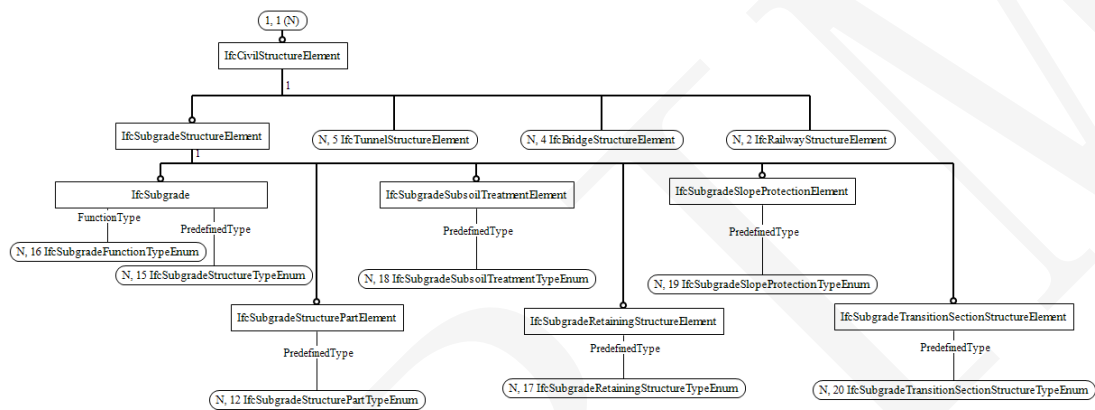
1, 1 (N)

IfcCivilStructureElement

1

IfcSubgradeStructureElement

N, 5 IfcTunnelStructureElement

N, 4 IfcBridgeStructureElement

N, 2 IfcRailwayStructureElement

1

IfcSubgrade

FunctionType

PredefinedType

N, 16 IfcSubgradeFunctionTypeEnum

N, 15 IfcSubgradeStructureTypeEnum

IfcSubgradeSubsoilTreatmentElement

PredefinedType

N, 18 IfcSubgradeSubsoilTreatmentTypeEnum

IfcSubgradeSlopeProtectionElement

PredefinedType

N, 19 IfcSubgradeSlopeProtectionTypeEnum

IfcSubgradeStructurePartElement

PredefinedType

N, 12 IfcSubgradeStructurePartTypeEnum

IfcSubgradeRetainingStructureElement

PredefinedType

N, 17 IfcSubgradeRetainingStructureTypeEnum

IfcSubgradeTransitionSectionStructureElement

PredefinedType

N, 20 IfcSubgradeTransitionSectionStructureTypeEnum